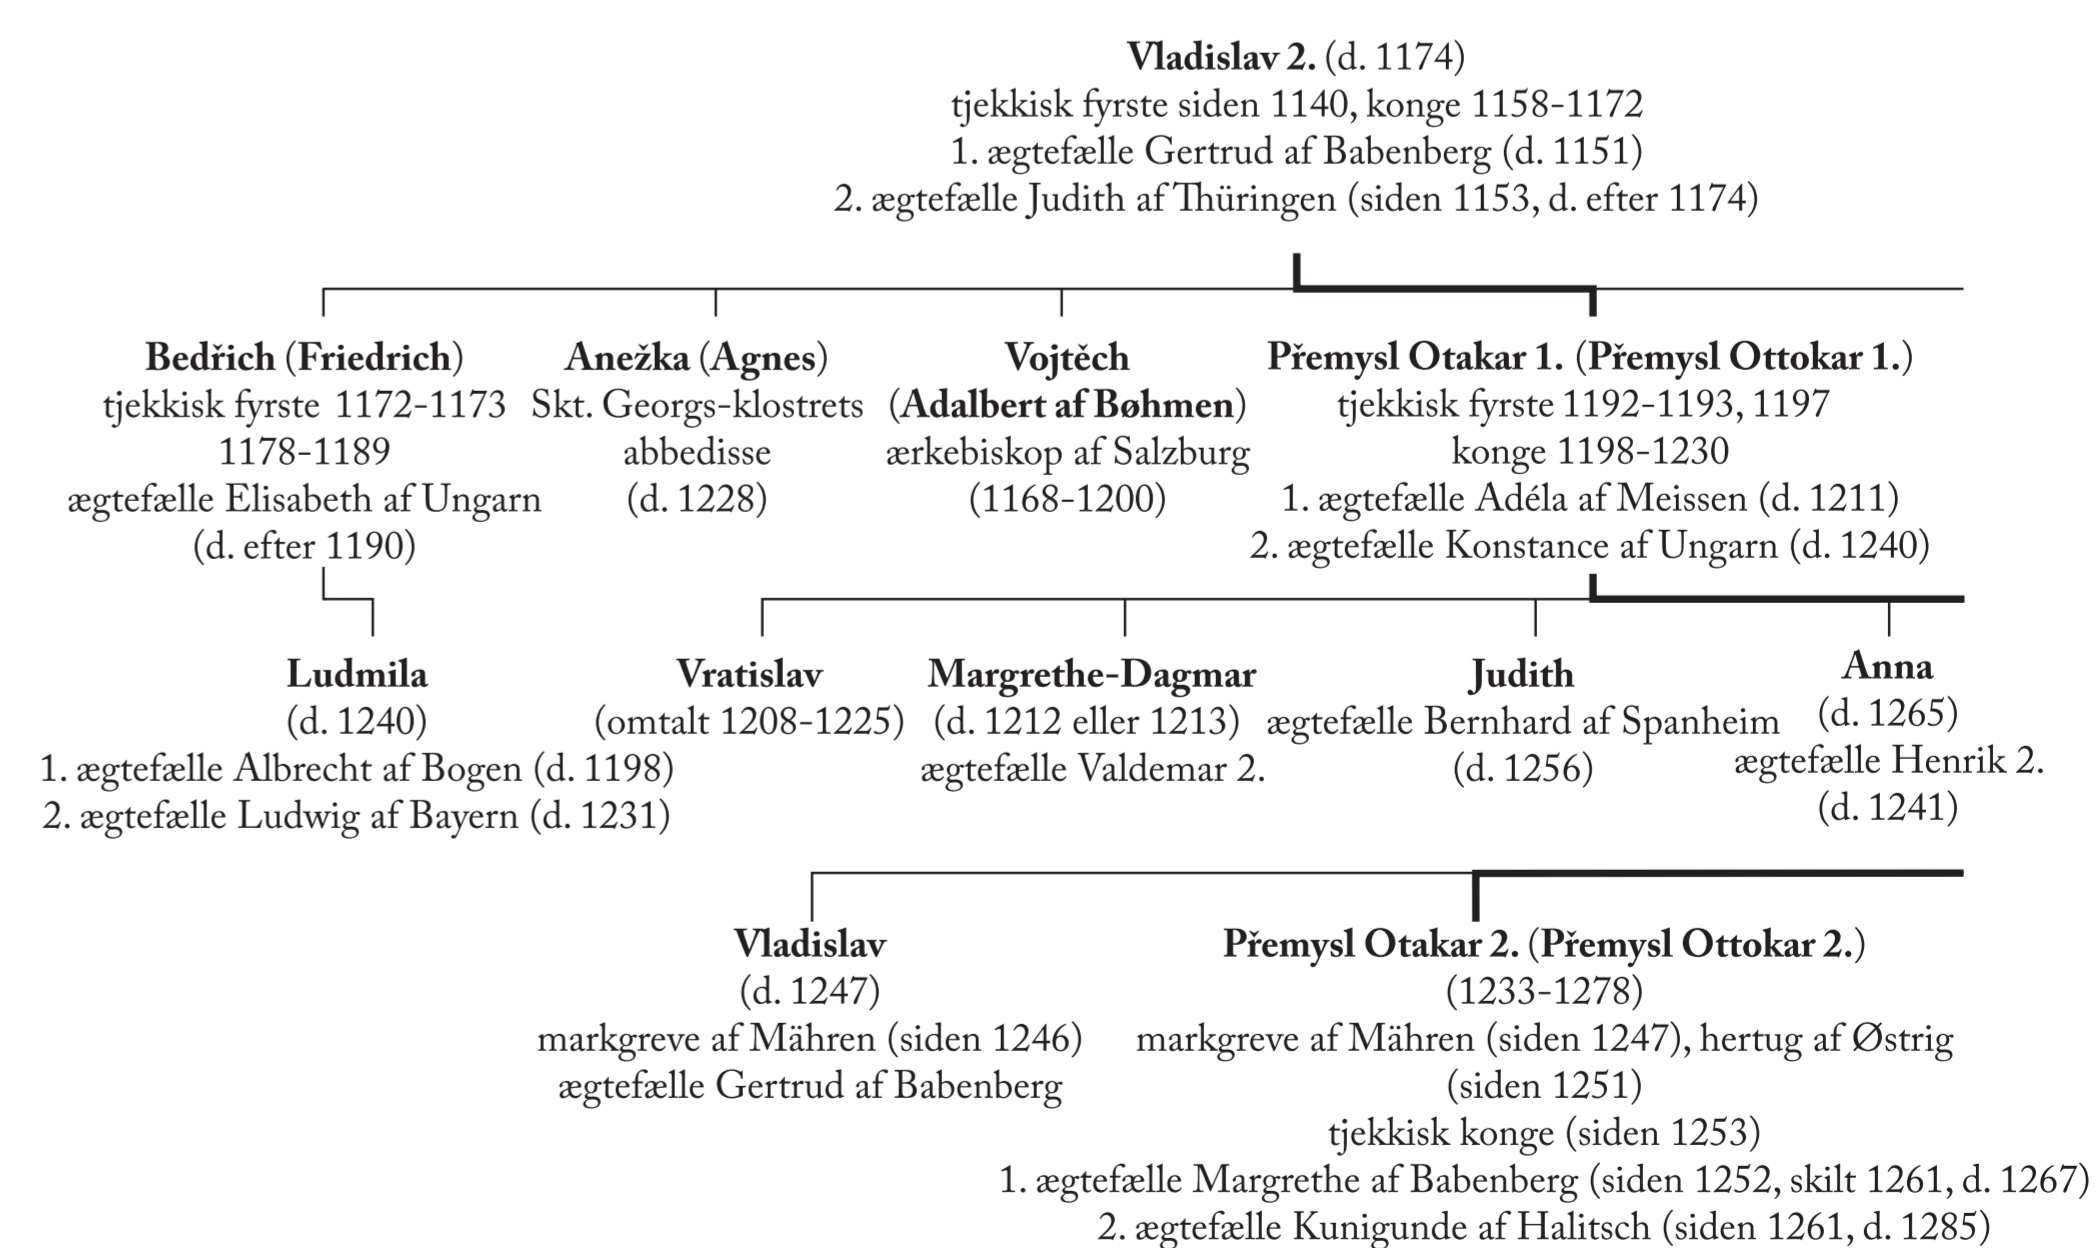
Vladislav 2. (d. 1174)
tjekkisk fyrste siden 1140, konge 1158-1172
1. ægtefælle Gertrud af Babenberg (d. 1151)
2. ægtefælle Judith af Thüringen (siden 1153, d. efter 1174)

Bedřich (Friedrich)
tjekkisk fyrste 1172-1173
1178-1189
ægtefælle Elisabeth af Ungarn
(d. efter 1190)

Anežka (Agnes)
Skt. Georgs-klostrets
abbedisse
(d. 1228)

Vojtěch
(Adalbert af Bøhmen)
ærkebiskop af Salzburg
(1168-1200)

Přemysl Otakar 1. (Přemysl Ottokar 1.)
tjekkisk fyrste 1192-1193, 1197
konge 1198-1230
1. ægtefælle Adéla af Meissen (d. 1211)
2. ægtefælle Konstance af Ungarn (d. 1240)

Ludmila
(d. 1240)
1. ægtefælle Albrecht af Bogen (d. 1198)
2. ægtefælle Ludwig af Bayern (d. 1231)

Vratislav
(omtalt 1208-1225)

Margrethe-Dagmar
(d. 1212 eller 1213)
ægtefælle Valdemar 2.

Judith
ægtefælle Bernhard af Spanheim
(d. 1256)

Anna
(d. 1265)
ægtefælle Henrik 2.
(d. 1241)

Vladislav
(d. 1247)
markgreve af Mähren (siden 1246)
ægtefælle Gertrud af Babenberg

Přemysl Otakar 2. (Přemysl Ottokar 2.)
(1233-1278)
markgreve af Mähren (siden 1247), hertug af Østrig
(siden 1251)
tjekkisk konge (siden 1253)
1. ægtefælle Margrethe af Babenberg (siden 1252, skilt 1261, d. 1267)
2. ægtefælle Kunigunde af Halitsch (siden 1261, d. 1285)